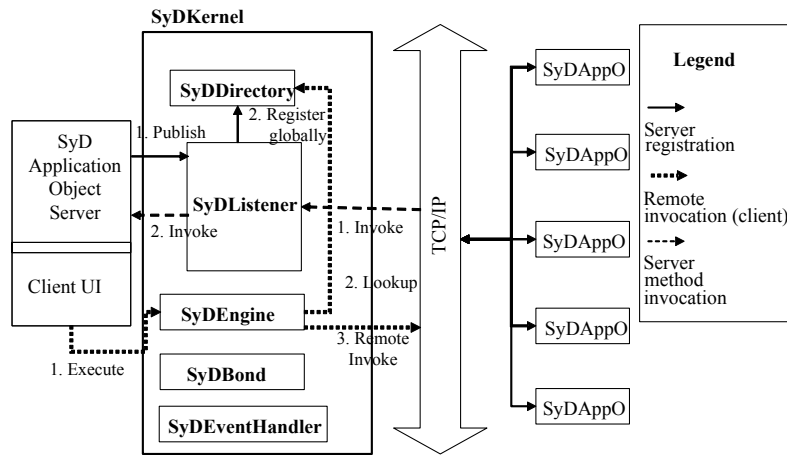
SyDKernel

SyDDirectory

2. Register globally

SyD Application Object Server

1. Publish

SyDListener

2. Invoke

1. Invoke

Client UI

2. Lookup

SyDEngine

3. Remote Invoke

1. Execute

SyDBond

SyDEventHandler

TCP/IP

SyDAppO

SyDAppO

SyDAppO

SyDAppO

SyDAppO

Legend

Server registration

Remote invocation (client)

Server method invocation